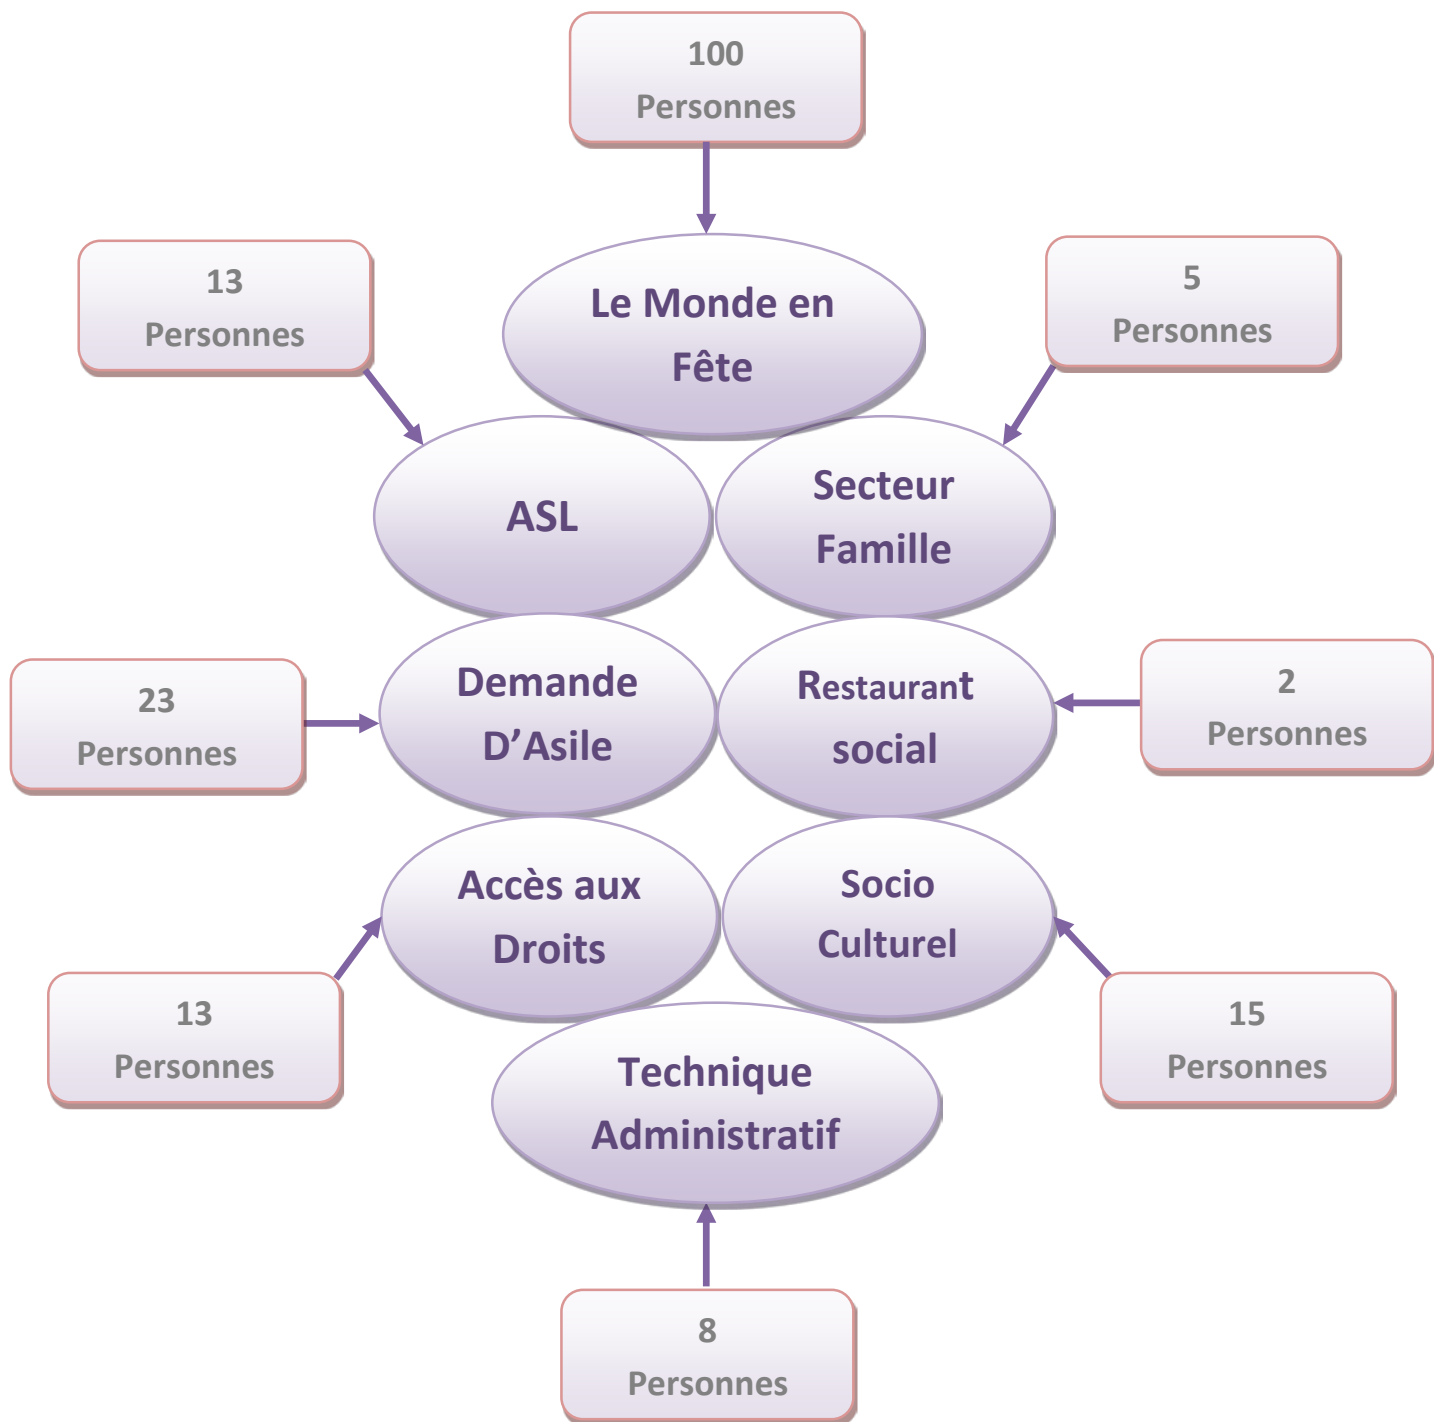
100
Personnes

Le Monde en Fête

13
Personnes

5
Personnes

ASL

Secteur Famille

23
Personnes

Demande D’Asile

Restaurant social

2
Personnes

Accès aux Droits

Socio Culturel

13
Personnes

15
Personnes

Technique Administratif

8
Personnes